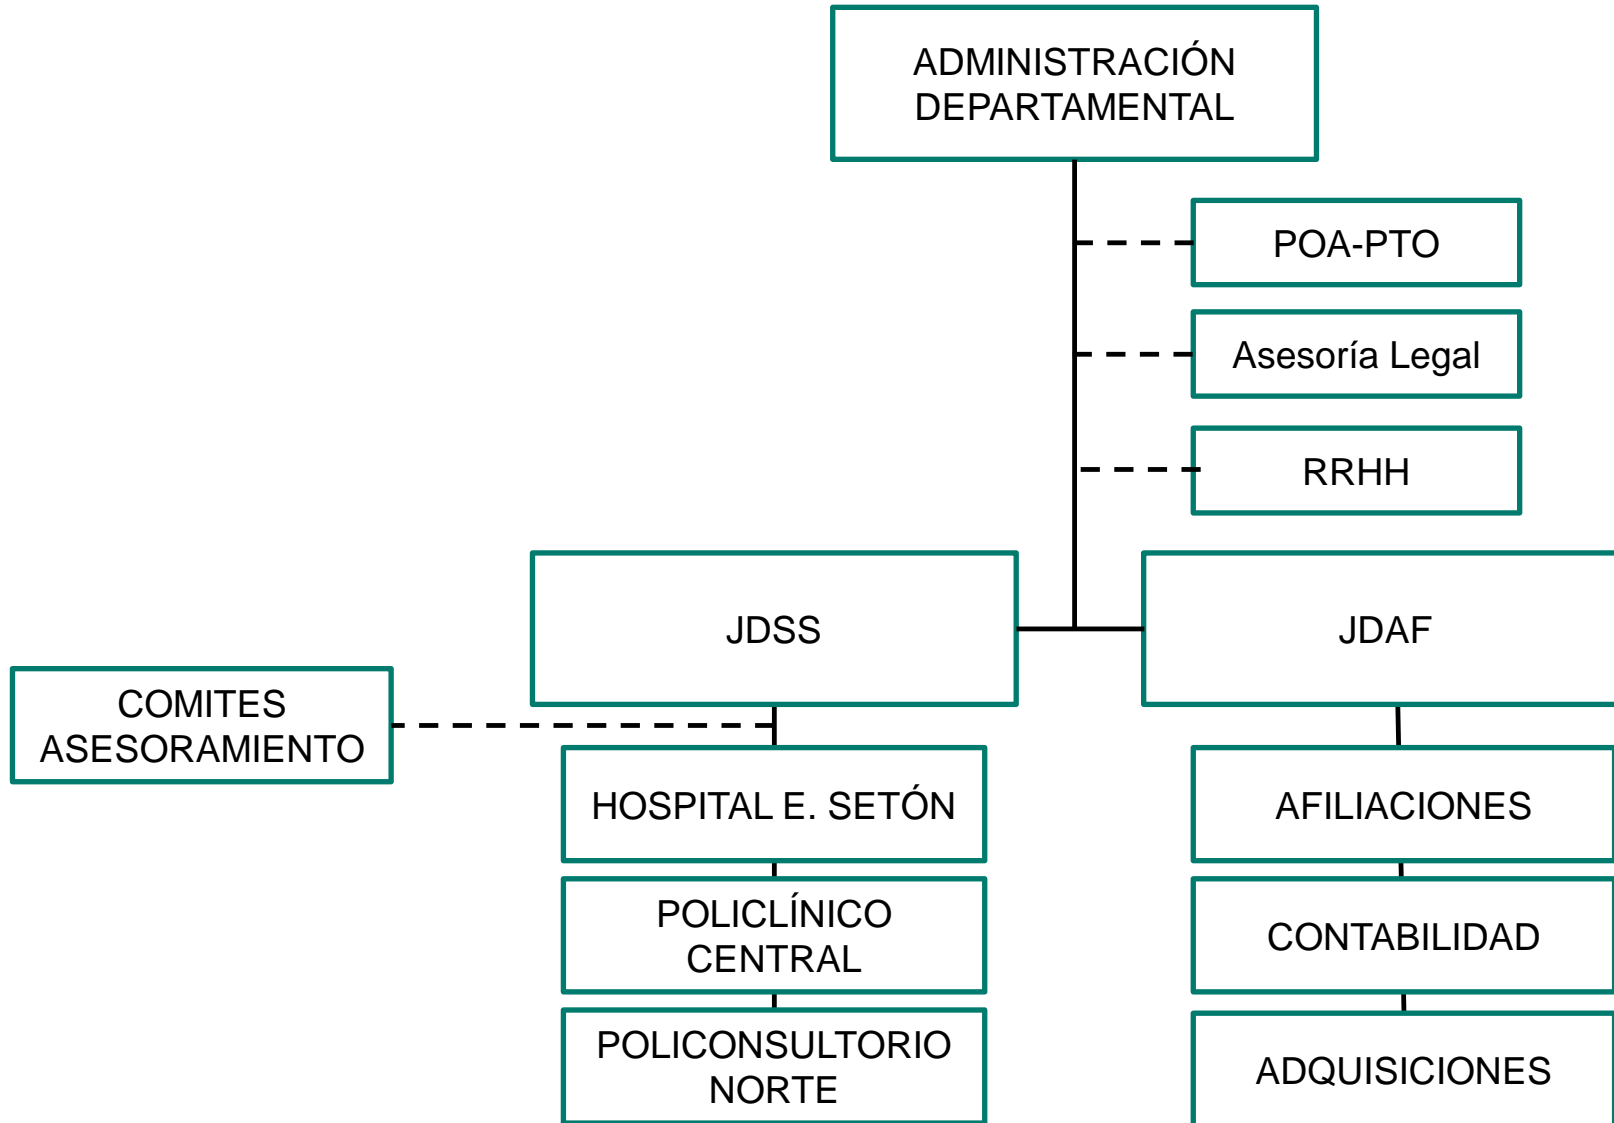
ADMINISTRACIÓN DEPARTAMENTAL

POA-PTO

Asesoría Legal

RRHH

JDSS

JDAF

COMITES ASESORAMIENTO

HOSPITAL E. SETÓN

POLICLÍNICO CENTRAL

POLICONSULTORIO NORTE

AFILIACIONES

CONTABILIDAD

ADQUISICIONES